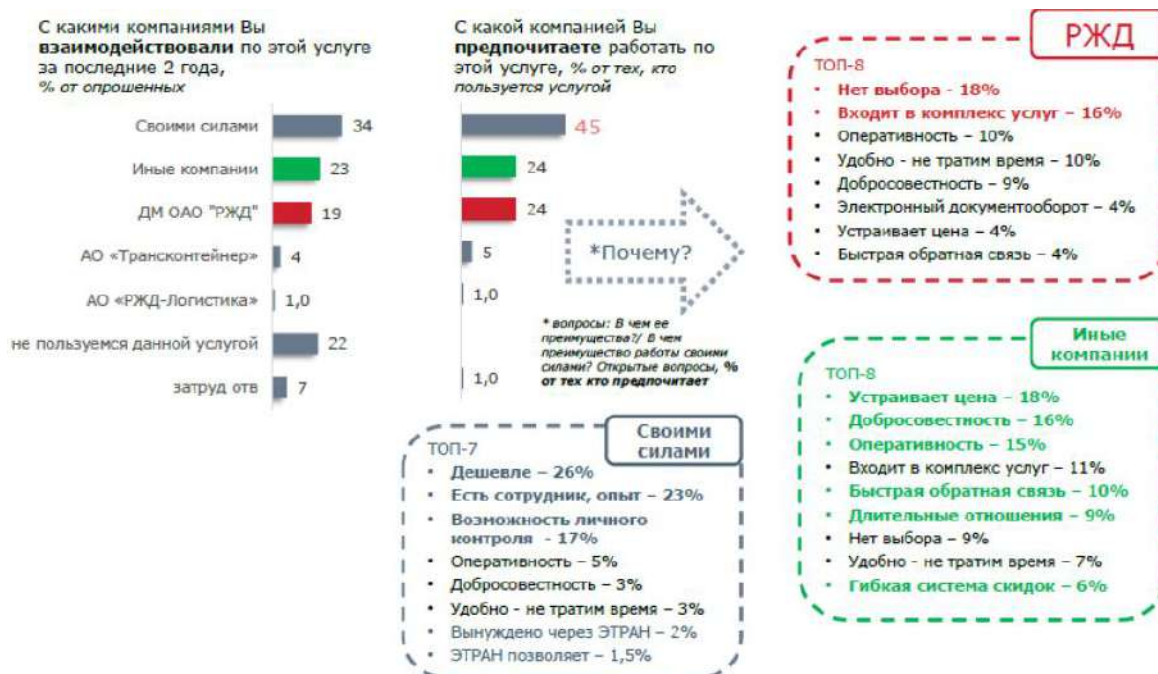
С какими компаниями Вы **взаимодействовали** по этой услуге за последние 2 года, % от опрошенных

Своими силами 34
Иные компании 23
ДМ ОАО "РЖД" 19
АО «Трансконтейнер» 4
АО «РЖД-Логистика» 1,0
не пользуемся данной услугой 22
затруд отв 7

С какой компанией Вы **предпочитаете** работать по этой услуге, % от тех, кто пользуется услугой

45
24
24
5
1,0
1,0

*Почему?

* вопросы: В чем ее преимущества?/ В чем преимущество работы своими силами? Открытые вопросы, % от тех кто предпочитает

РЖД

ТОП-8
• Нет выбора - 18%
• Входит в комплекс услуг – 16%
• Оперативность – 10%
• Удобно - не тратим время – 10%
• Добросовестность – 9%
• Электронный документооборот – 4%
• Устраивает цена – 4%
• Быстрая обратная связь – 4%

Своими силами

ТОП-7
• Дешевле – 26%
• Есть сотрудник, опыт – 23%
• Возможность личного контроля - 17%
• Оперативность – 5%
• Добросовестность – 3%
• Удобно - не тратим время – 3%
• Вынуждено через ЭТРАН – 2%
• ЭТРАН позволяет – 1,5%

Иные компании

ТОП-8
• Устраивает цена – 18%
• Добросовестность – 16%
• Оперативность – 15%
• Входит в комплекс услуг – 11%
• Быстрая обратная связь – 10%
• Длительные отношения – 9%
• Нет выбора – 9%
• Удобно - не тратим время – 7%
• Гибкая система скидок – 6%